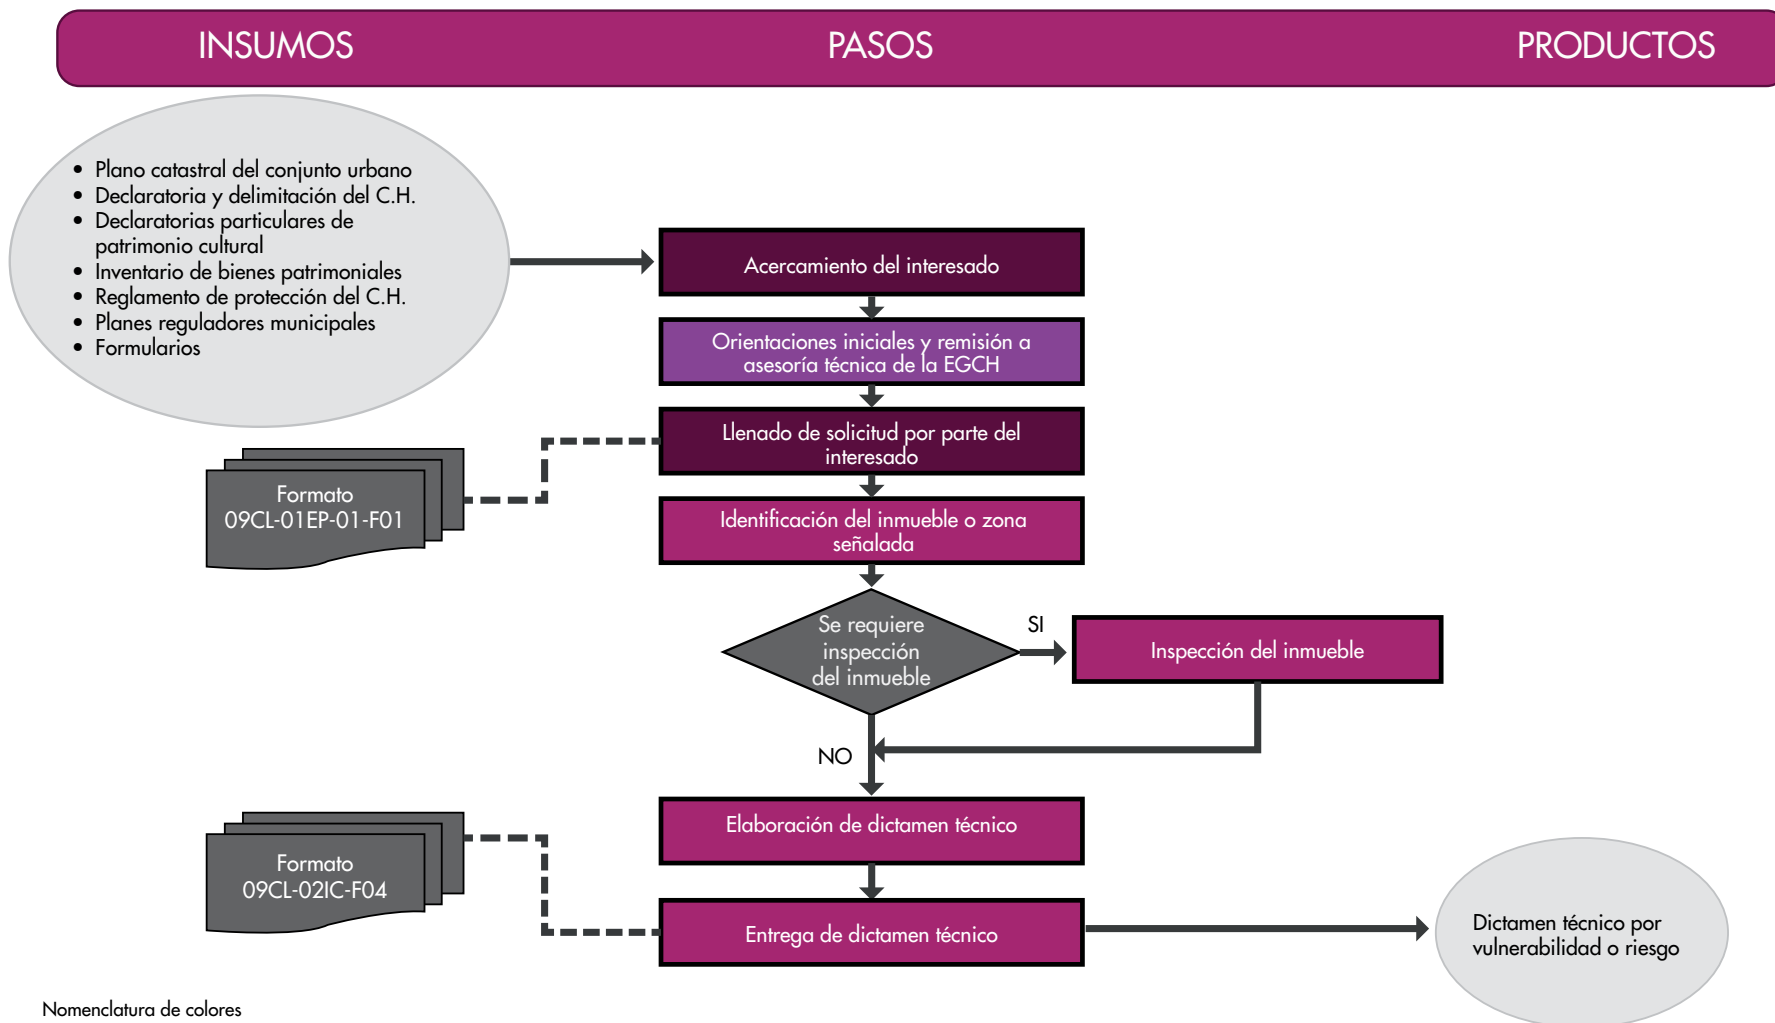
INSUMOS

PASOS

PRODUCTOS

• Plano catastral del conjunto urbano
• Declaratoria y delimitación del C.H.
• Declaratorias particulares de patrimonio cultural
• Inventario de bienes patrimoniales
• Reglamento de protección del C.H.
• Planes reguladores municipales
• Formularios

Acercamiento del interesado

Orientaciones iniciales y remisión a asesoría técnica de la EGCH

Formato 09CL-01EP-01-F01

Llenado de solicitud por parte del interesado

Identificación del inmueble o zona señalada

Se requiere inspección del inmueble

SI

Inspección del inmueble

NO

Formato 09CL-02IC-F04

Elaboración de dictamen técnico

Entrega de dictamen técnico

Dictamen técnico por vulnerabilidad o riesgo

Nomenclatura de colores